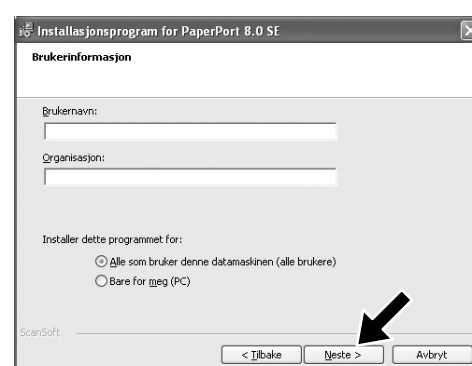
Installasjonsprogram for PaperPort 8.0 SE

Brukerinformasjon

Brukernavn:

Organisasjon:

Installer dette programmet for:

Alle som bruker denne datamaskinen (alle brukere)

Bare for meg (PC)

ScanSoft

< Tilbake

Neste >

Avbryt